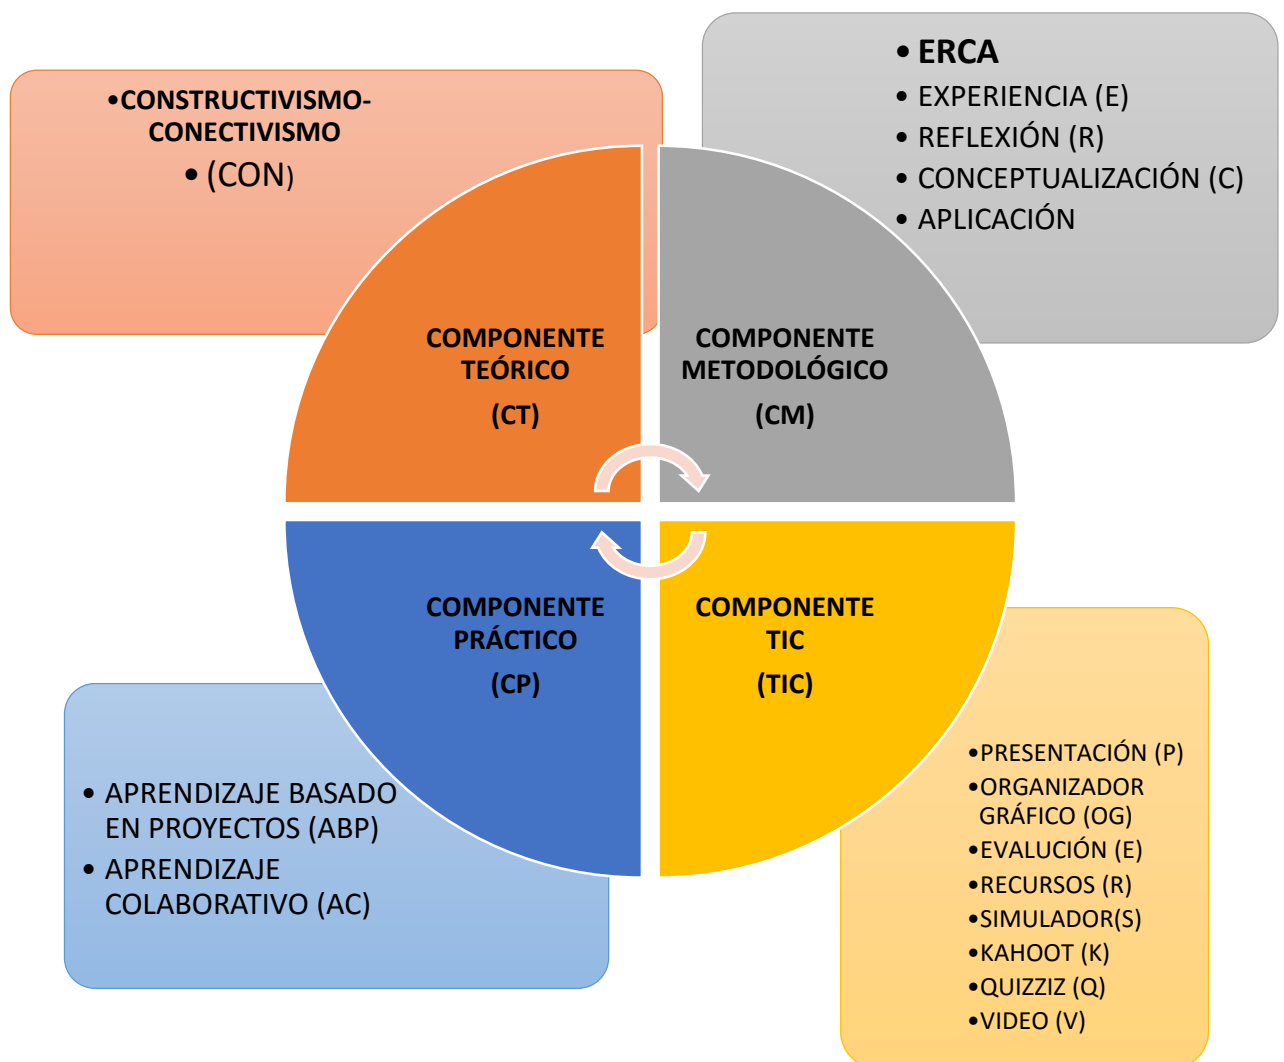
•CONSTRUCTIVISMO-CONECTIVISMO
• (CON)

• ERCA
• EXPERIENCIA (E)
• REFLEXIÓN (R)
• CONCEPTUALIZACIÓN (C)
• APLICACIÓN

COMPONENTE TEÓRICO
(CT)

COMPONENTE METODOLÓGICO
(CM)

COMPONENTE PRÁCTICO
(CP)

COMPONENTE TIC
(TIC)

• APRENDIZAJE BASADO EN PROYECTOS (ABP)
• APRENDIZAJE COLABORATIVO (AC)

•PRESENTACIÓN (P)
•ORGANIZADOR GRÁFICO (OG)
•EVALUCIÓN (E)
•RECURSOS (R)
•SIMULADOR(S)
•KAHOOT (K)
•QUIZZIZ (Q)
•VIDEO (V)